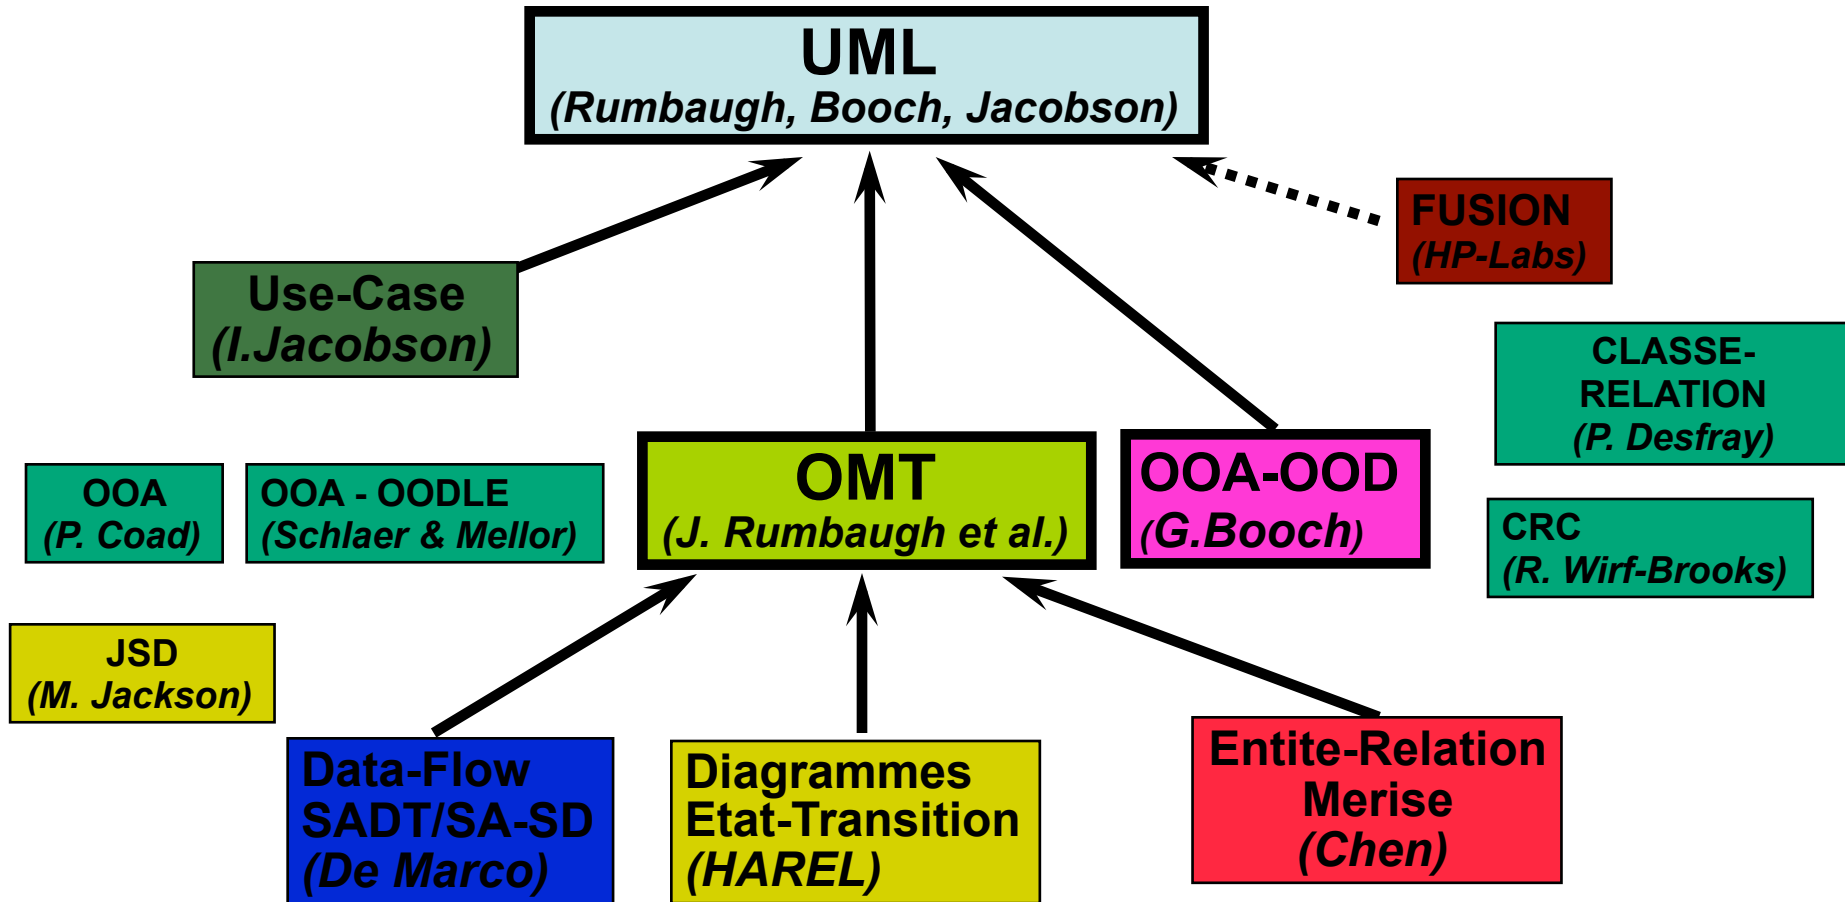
UML
(Rumbaugh, Booch, Jacobson)

FUSION
(HP-Labs)

Use-Case
(I.Jacobson)

CLASSE-RELATION
(P. Desfray)

OOA
(P. Coad)

OOA - OODLE
(Schlaer & Mellor)

OMT
(J. Rumbaugh et al.)

OOA-OOD
(G.Booch)

CRC
(R. Wirf-Brooks)

JSD
(M. Jackson)

Data-Flow
SADT/SA-SD
(De Marco)

Diagrammes
Etat-Transition
(HAREL)

Entite-Relation
Merise
(Chen)